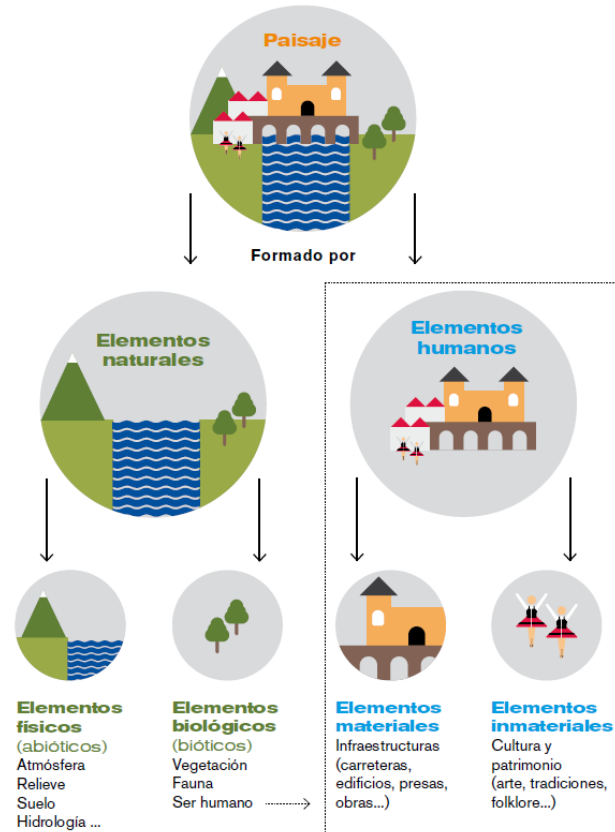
Paisaje

Formado por

Elementos naturales

Elementos humanos

Elementos físicos (abióticos)
Atmósfera
Relieve
Suelo
Hidrología ...

Elementos biológicos (bióticos)
Vegetación
Fauna
Ser humano

Elementos materiales
Infraestructuras (carreteras, edificios, presas, obras...)

Elementos inmateriales
Cultura y patrimonio (arte, tradiciones, folklore...)